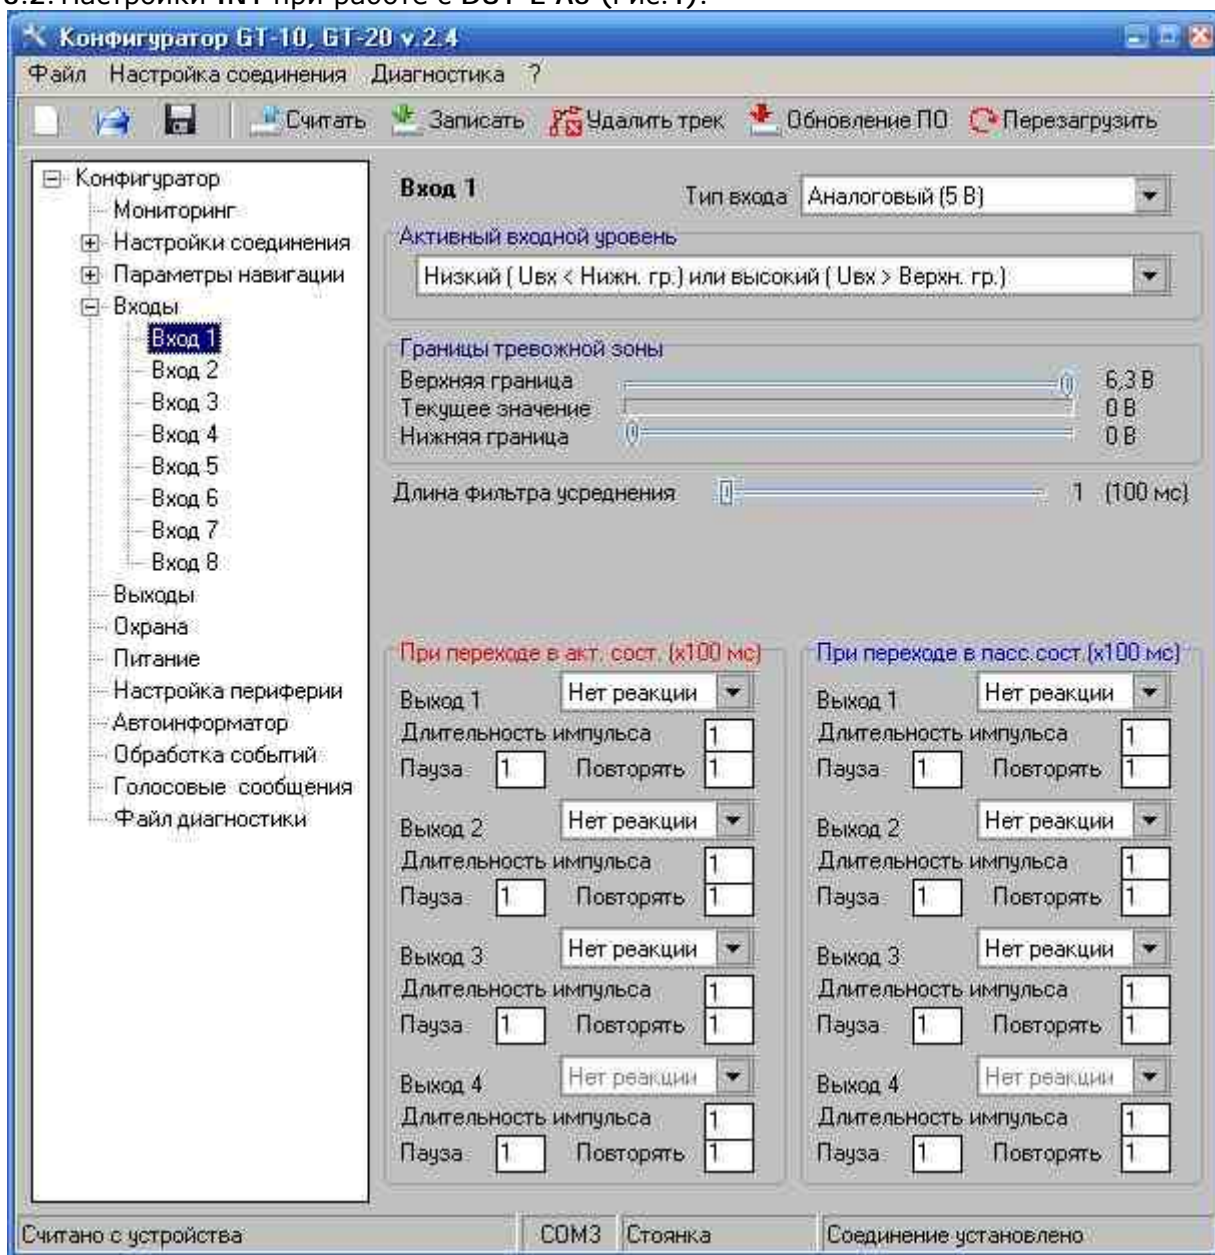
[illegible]

Конфигуратор GT-10, GT-20 v 2.4

Файл Настройка соединения Диагностика ?

Считать Записать Удалить трек Обновление ПО Перезагрузить

Конфигуратор
Мониторинг
Настройки соединения
Параметры навигации
Входы
Вход 1
Вход 2
Вход 3
Вход 4
Вход 5
Вход 6
Вход 7
Вход 8
Выходы
Охрана
Питание
Настройка периферии
Автоинформатор
Обработка событий
Голосовые сообщения
Файл диагностики

Вход 1

Тип входа Аналоговый (5 В)

Активный входной уровень
Низкий ( Uвх < Нижн. гр.) или высокий ( Uвх > Верхн. гр.)

Границы тревожной зоны
Верхняя граница 6,3 В
Текущее значение 0 В
Нижняя граница 0 В

Длина фильтра усреднения 1 (100 мс)

При переходе в акт. сост. (x100 мс)
Выход 1 Нет реакции
Длительность импульса 1
Пауза 1 Повторять 1
Выход 2 Нет реакции
Длительность импульса 1
Пауза 1 Повторять 1
Выход 3 Нет реакции
Длительность импульса 1
Пауза 1 Повторять 1
Выход 4 Нет реакции
Длительность импульса 1
Пауза 1 Повторять 1

При переходе в пасс.сост.(x100 мс)
Выход 1 Нет реакции
Длительность импульса 1
Пауза 1 Повторять 1
Выход 2 Нет реакции
Длительность импульса 1
Пауза 1 Повторять 1
Выход 3 Нет реакции
Длительность импульса 1
Пауза 1 Повторять 1
Выход 4 Нет реакции
Длительность импульса 1
Пауза 1 Повторять 1

Считано с устройства COM3 Стоянка Соединение установлено